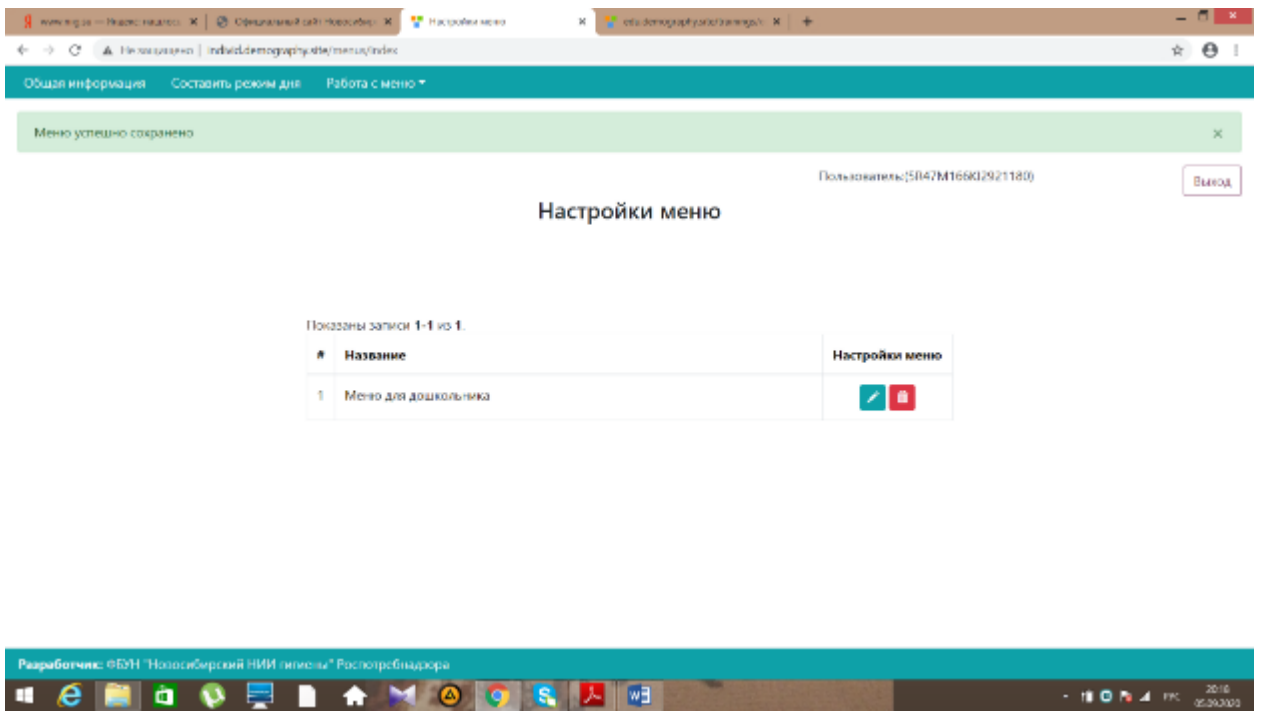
www.ngs.ru — Яндекс: нашлось ×
Официальный сайт Новосибир ×
Настройки меню ×
edu.demography.site/trainings/ ×
+

Не защищено | individ.demography.site/menus/index

Общая информация
Составить режим дня
Работа с меню ▾

Меню успешно сохранено ×

Пользователь:(5847M166K02921180)
Выход

Настройки меню

Показаны записи 1-1 из 1.

| # | Название | Настройки меню |
|---|---|---|
| 1 | Меню для дошкольника | |

Разработчик: ФБУН "Новосибирский НИИ гигиены" Роспотребнадзора

РУС
20:10
05.09.2020